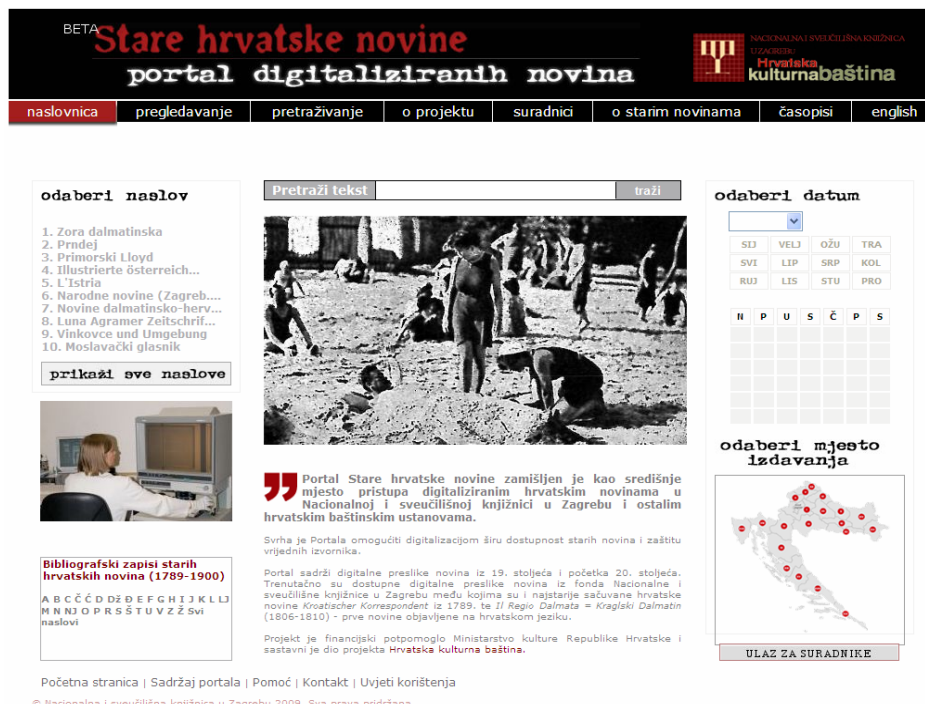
BETA Stare hrvatske novine
portal digitaliziranih novina

NACIONALNA I SVEUČILIŠNA KNJIŽNICA U ZAGREBU
Hrvatska kulturnabaština

naslovnica | pregledavanje | pretraživanje | o projektu | suradnici | o starim novinama | časopisi | english

odaberi naslov

1. Zora dalmatinska
2. Prndej
3. Primorski Lloyd
4. Illustrierte österreich...
5. L'Istria
6. Narodne novine (Zagreb....
7. Novine dalmatinsko-herv...
8. Luna Agramer Zeitschrif...
9. Vinkovce und Umgebung
10. Moslavački glasnik

prikaži sve naslove

Bibliografski zapisi starih hrvatskih novina (1789-1900)

A B C Č Ć D Dž Đ E F G H I J K L LJ M N NJ O P R S Š T U V Z Ž Svi naslovi

Pretraži tekst | traži

Portal Stare hrvatske novine zamišljen je kao središnje mjesto pristupa digitaliziranim hrvatskim novinama u Nacionalnoj i sveučilišnoj knjižnici u Zagrebu i ostalim hrvatskim baštinskim ustanovama.

Svrha je Portala omogućiti digitalizacijom širu dostupnost starih novina i zaštitu vrijednih izvornika.

Portal sadrži digitalne preslike novina iz 19. stoljeća i početka 20. stoljeća. Trenutačno su dostupne digitalne preslike novina iz fonda Nacionalne i sveučilišne knjižnice u Zagrebu među kojima su i najstarije sačuvane hrvatske novine Kroatischer Korrespondent iz 1789. te Il Regio Dalmata = Kraglski Dalmatin (1806-1810) - prve novine objavljene na hrvatskom jeziku.

Projekt je financijski potpomoglo Ministarstvo kulture Republike Hrvatske i sastavni je dio projekta Hrvatska kulturna baština.

odaberi datum

| SIJ | VELJ | OŽU | TRA |
|---|---|---|---|
| SVI | LIP | SRP | KOL |
| RUJ | LIS | STU | PRO |

| N | P | U | S | Č | P | S |
|---|---|---|---|---|---|---|

odaberi mjesto izdavanja

ULAZ ZA SURADNIKE

Početna stranica | Sadržaj portala | Pomoć | Kontakt | Uvjeti korištenja

© Nacionalna i sveučilišna knjižnica u Zagrebu 2009. Sva prava pridržana.